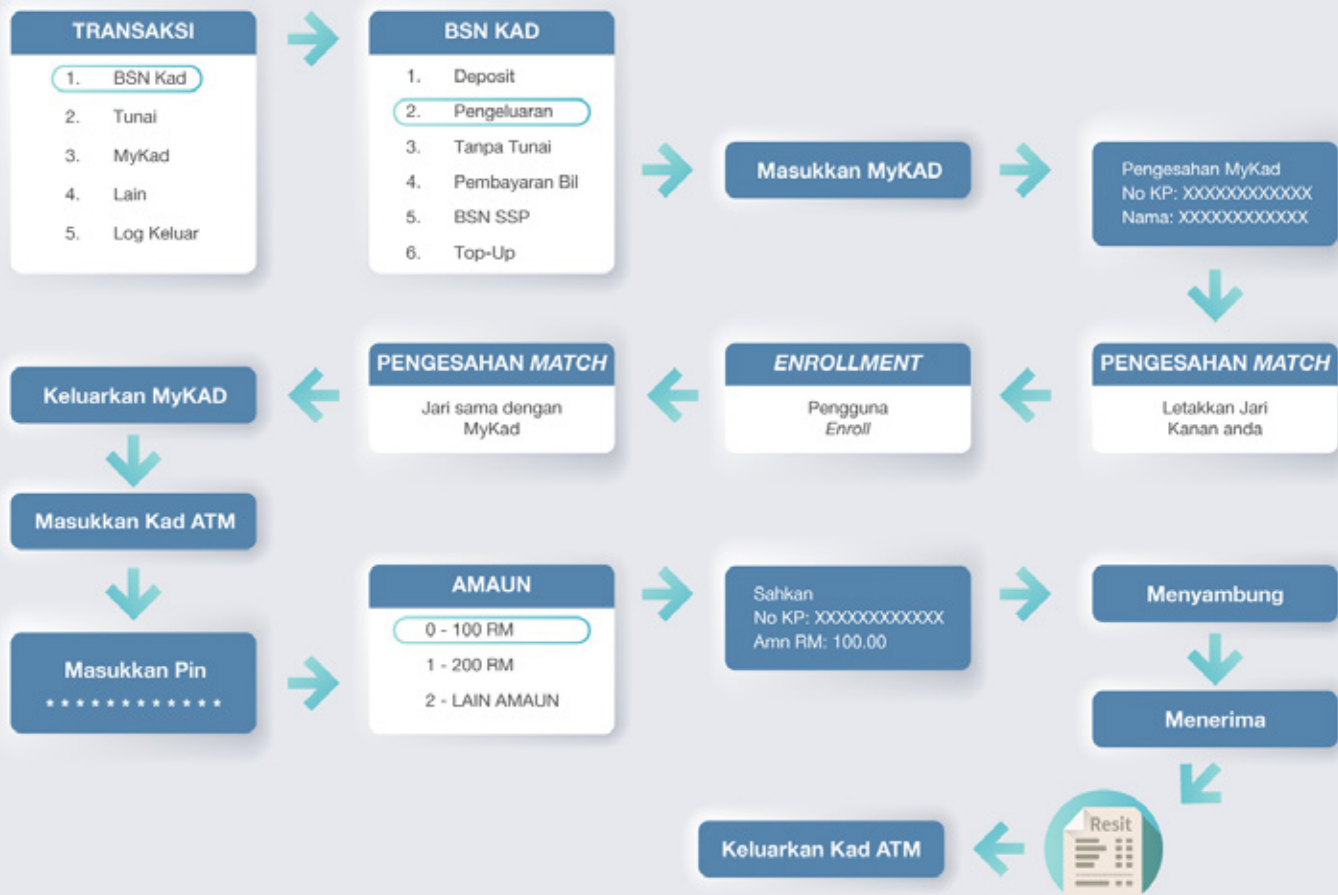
TRANSAKSI
1. BSN Kad
2. Tunai
3. MyKad
4. Lain
5. Log Keluar

BSN KAD
1. Deposit
2. Pengeluaran
3. Tanpa Tunai
4. Pembayaran Bil
5. BSN SSP
6. Top-Up

Masukkan MyKAD

Pengesahan MyKad
No KP: XXXXXXXXXXXX
Nama: XXXXXXXXXXXX

PENGESAHAN *MATCH*
Letakkan Jari Kanan anda

*ENROLLMENT*
Pengguna *Enroll*

PENGESAHAN *MATCH*
Jari sama dengan MyKad

Keluarkan MyKAD

Masukkan Kad ATM

Masukkan Pin
************

AMAUN
0 - 100 RM
1 - 200 RM
2 - LAIN AMAUN

Sahkan
No KP: XXXXXXXXXXXX
Amn RM: 100.00

Menyambung

Menerima

Resit

Keluarkan Kad ATM